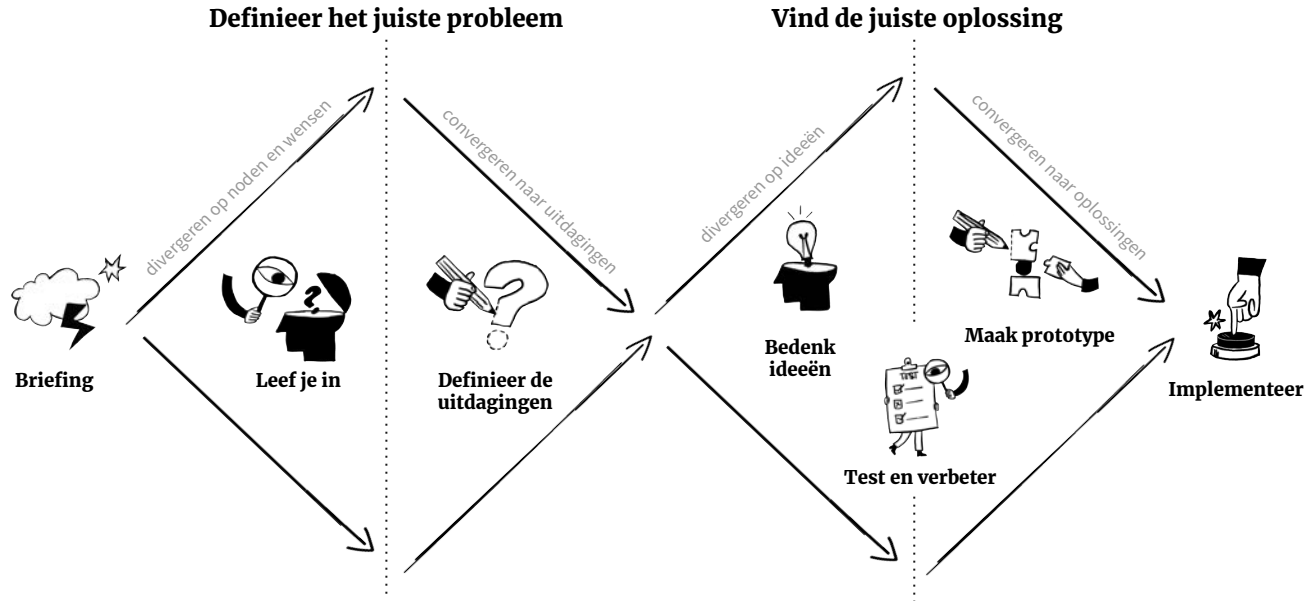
Definieer het juiste probleem

Vind de juiste oplossing

divergeren op noden en wensen

convergeren naar uitdagingen

divergeren op ideeën

convergeren naar oplossingen

Briefing

Leef je in

Definieer de uitdagingen

Bedenk ideeën

Maak prototype

Test en verbeter

Implementeer